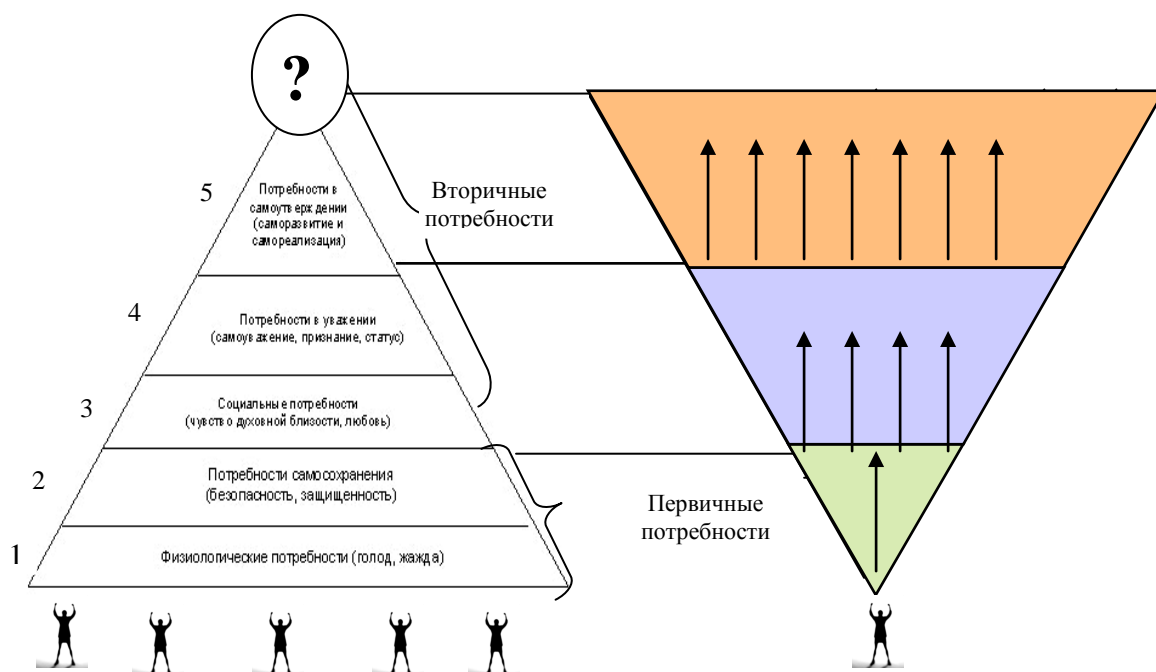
?

5
Потребности в самоутверждении (саморазвитие и самореализация)

4
Потребности в уважении (самоуважение, признание, статус)

3
Социальные потребности (чувство духовной близости, любовь)

2
Потребности самосохранения (безопасность, защищенность)

1
Физиологические потребности (голод, жажда)

Вторичные потребности

Первичные потребности